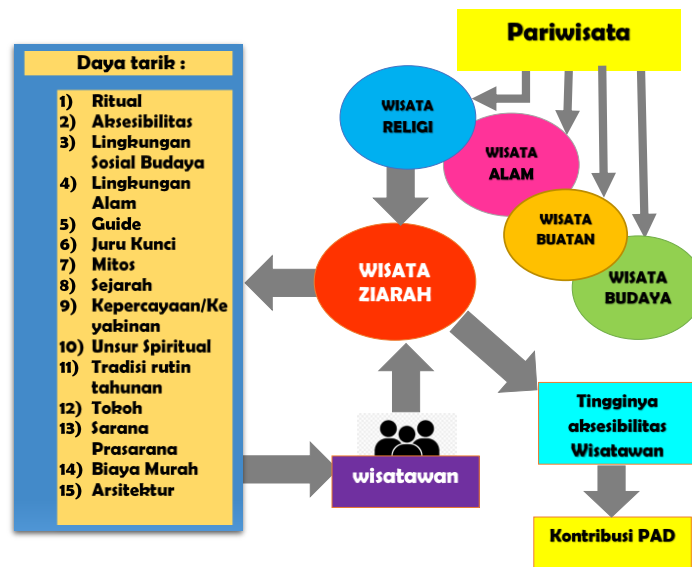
Daya tarik :

1) Ritual
2) Aksesibilitas
3) Lingkungan Sosial Budaya
4) Lingkungan Alam
5) Guide
6) Juru Kunci
7) Mitos
8) Sejarah
9) Kepercayaan/Keyakinan
10) Unsur Spiritual
11) Tradisi rutin tahunan
12) Tokoh
13) Sarana Prasarana
14) Biaya Murah
15) Arsitektur

Pariwisata

WISATA RELIGI

WISATA ALAM

WISATA BUATAN

WISATA BUDAYA

WISATA ZIARAH

wisatawan

Tingginya aksesibilitas Wisatawan

Kontribusi PAD